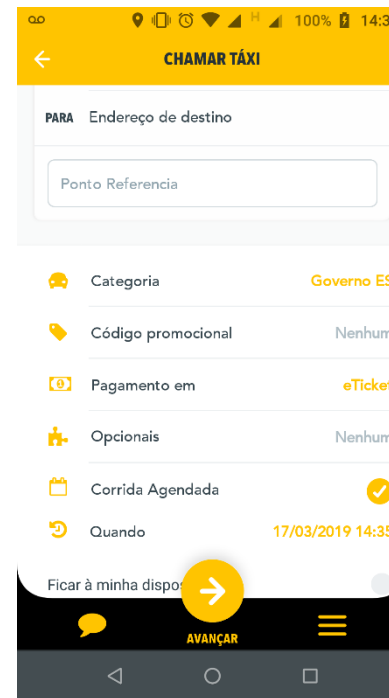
100% 14:3

CHAMAR TÁXI

PARA Endereço de destino

Ponto Referencia

Categoria Governo ES

Código promocional Nenhum

Pagamento em eTicket

Opcionais Nenhum

Corrida Agendada

Quando 17/03/2019 14:35

Ficar à minha dispo

AVANÇAR